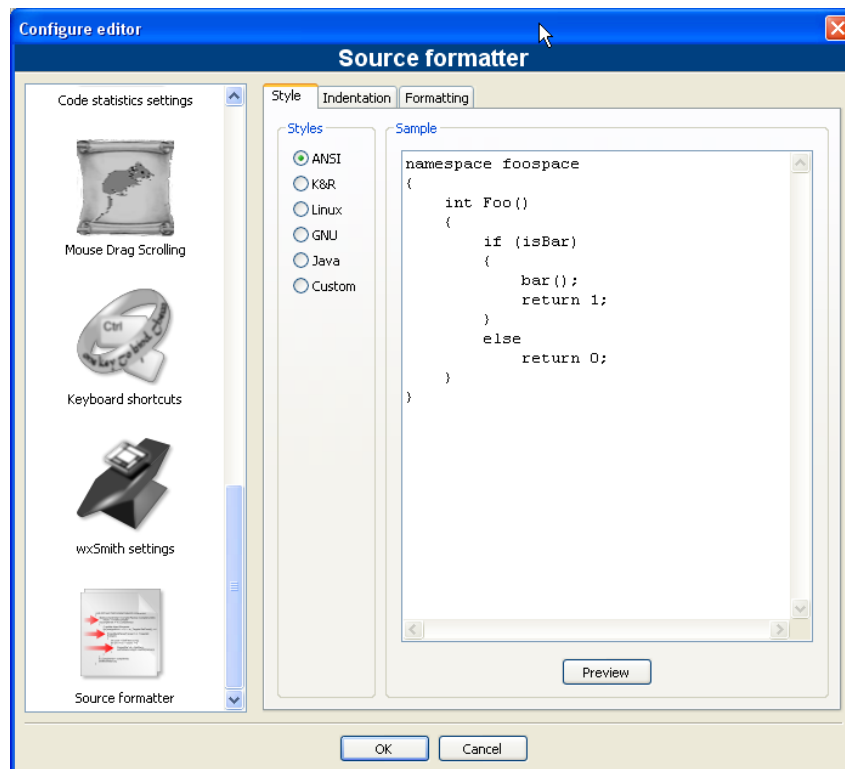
Configure editor

Source formatter

Code statistics settings

Mouse Drag Scrolling

Keyboard shortcuts

wxSmith settings

Source formatter

Style | Indentation | Formatting

Styles
ANSI
K&R
Linux
GNU
Java
Custom

Sample

```
namespace foospace
{
    int Foo()
    {
        if (isBar)
        {
            bar();
            return 1;
        }
        else
            return 0;
    }
}
```

Preview

OK
Cancel